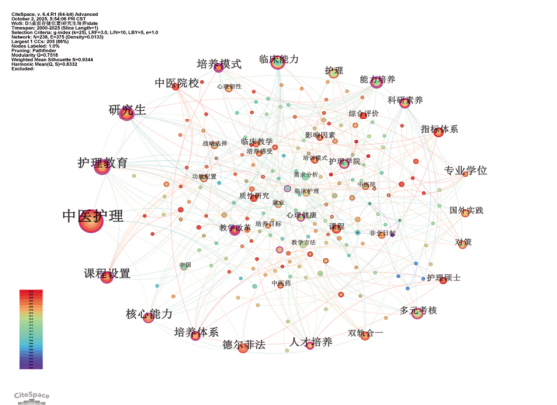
CiteSpace, v. 6.4.R1 (64-bit) Advanced
October 2, 2025, 5:54:06 PM CST
WoS: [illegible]
Timespan: 2000-2025 (Slice Length=1)
Selection Criteria: g-index (k=25), LRF=3.0, L/N=10, LBY=5, e=1.0
Network: N=238, E=375 (Density=0.0133)
Largest 1 CCs: 205 (86%)
Nodes Labeled: 1.0%
Pruning: Pathfinder
Modularity Q=0.7518
Weighted Mean Silhouette S=0.9344
Harmonic Mean(Q, S)=0.8332
Excluded:

培养模式
临床能力
护理
能力培养
中医院校
心理弹性
研究生
科研素养
综合评价
指标体系
影响因素
临床教学
护理教育
护理学院
专业学位
中医护理
质性研究
心理健康
国外实践
教学改革
课程
对策
课程设置
护理硕士
核心能力
多元考核
培养体系
双轨合一
人才培养
德尔菲法
CiteSpace